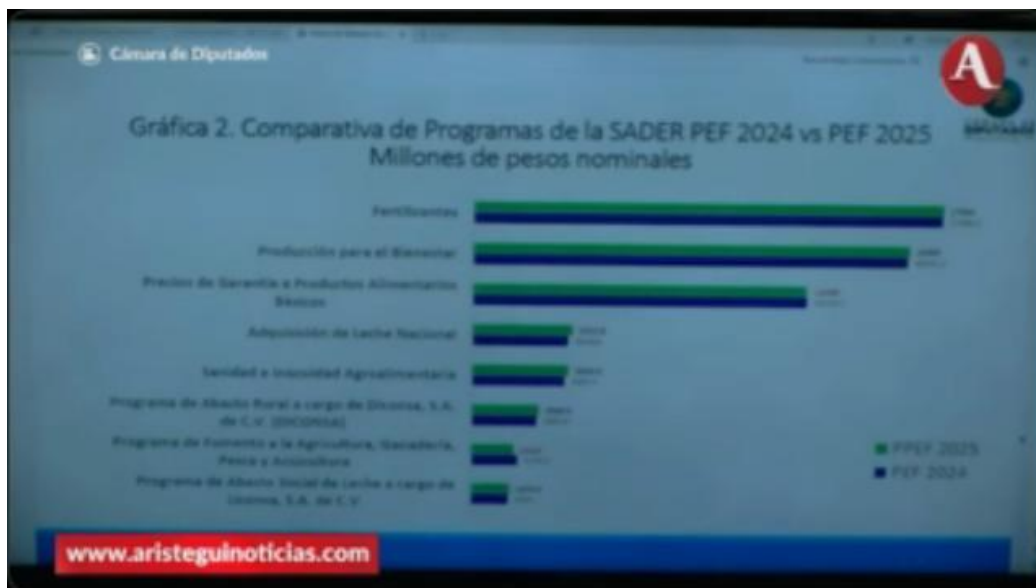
Cámara de Diputados

Gráfica 2. Comparativa de Programas de la SADER PEF 2024 vs PEF 2025
Millones de pesos nominales

Fertilizantes

Producción para el Bienestar

Precios de Garantía a Productos Alimentarios Básicos

Adquisición de Leche Nacional

Sanidad e Inocuidad Agroalimentaria

Programa de Abasto Rural a cargo de Diconsa, S.A. de C.V. (DICONSA)

Programa de Fomento a la Agricultura, Ganadería, Pesca y Acuicultura

Programa de Abasto Social de Leche a cargo de Liconsa, S.A. de C.V.

PPEF 2025
PEF 2024

A

www.aristeguinoticias.com